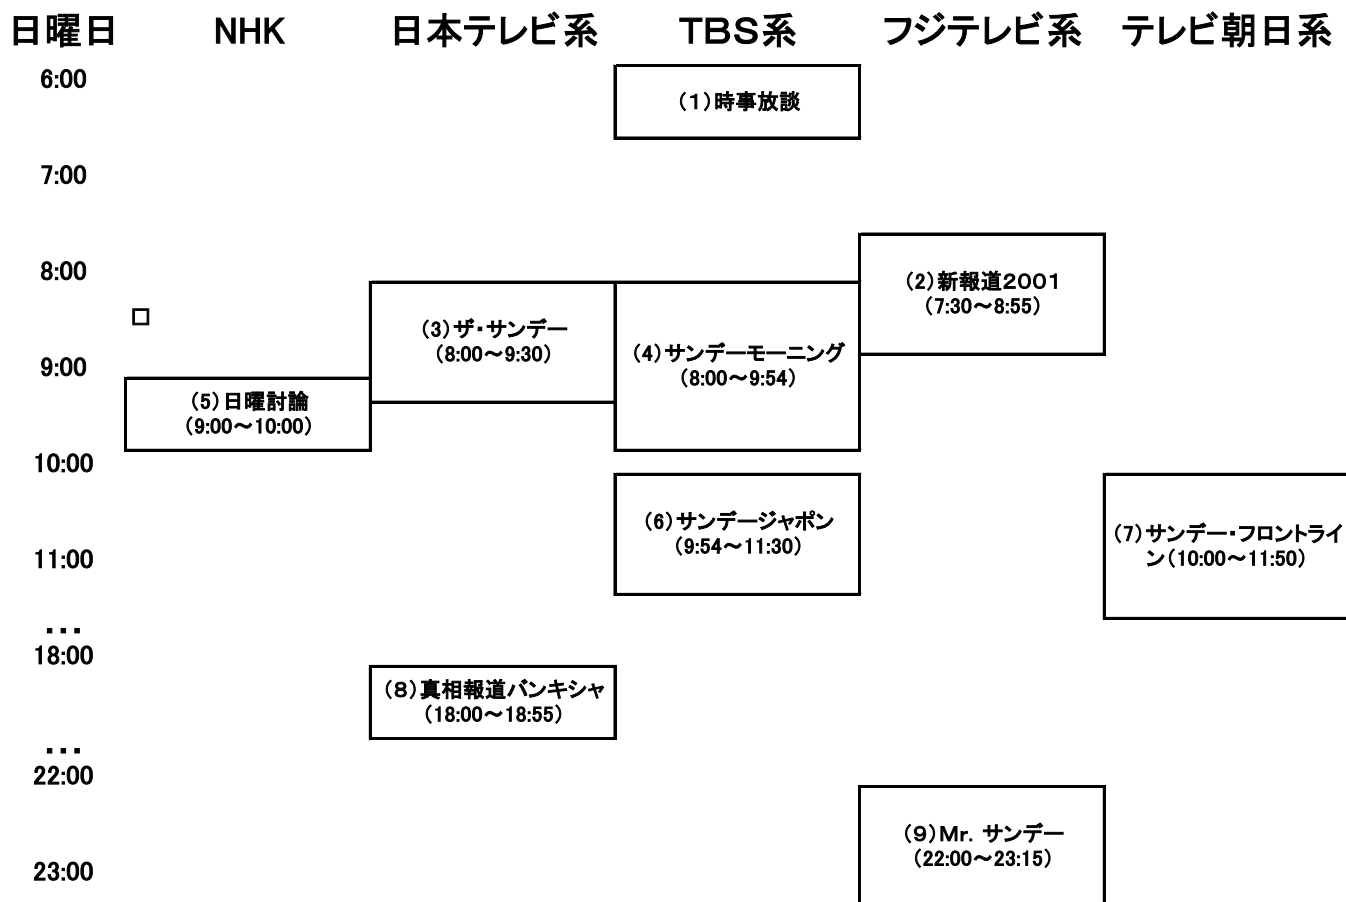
| 日曜日 | NHK | 日本テレビ系 | TBS系 | フジテレビ系 | テレビ朝日系 |
|---|---|---|---|---|---|
| 6:00 | | | (1)時事放談 | | |
| 7:00 | | | | | |
| 8:00 | □ | (3)ザ・サンデー (8:00〜9:30) | (4)サンデーモーニング (8:00〜9:54) | (2)新報道2001 (7:30〜8:55) | |
| 9:00 | (5)日曜討論 (9:00〜10:00) | | | | |
| 10:00 | | | (6)サンデージャポン (9:54〜11:30) | | (7)サンデー・フロントライン (10:00〜11:50) |
| 11:00 | | | | | |
| ・・・ | | | | | |
| 18:00 | | (8)真相報道バンキシャ (18:00〜18:55) | | | |
| ・・・ | | | | | |
| 22:00 | | | | (9)Mr. サンデー (22:00〜23:15) | |
| 23:00 | | | | | |